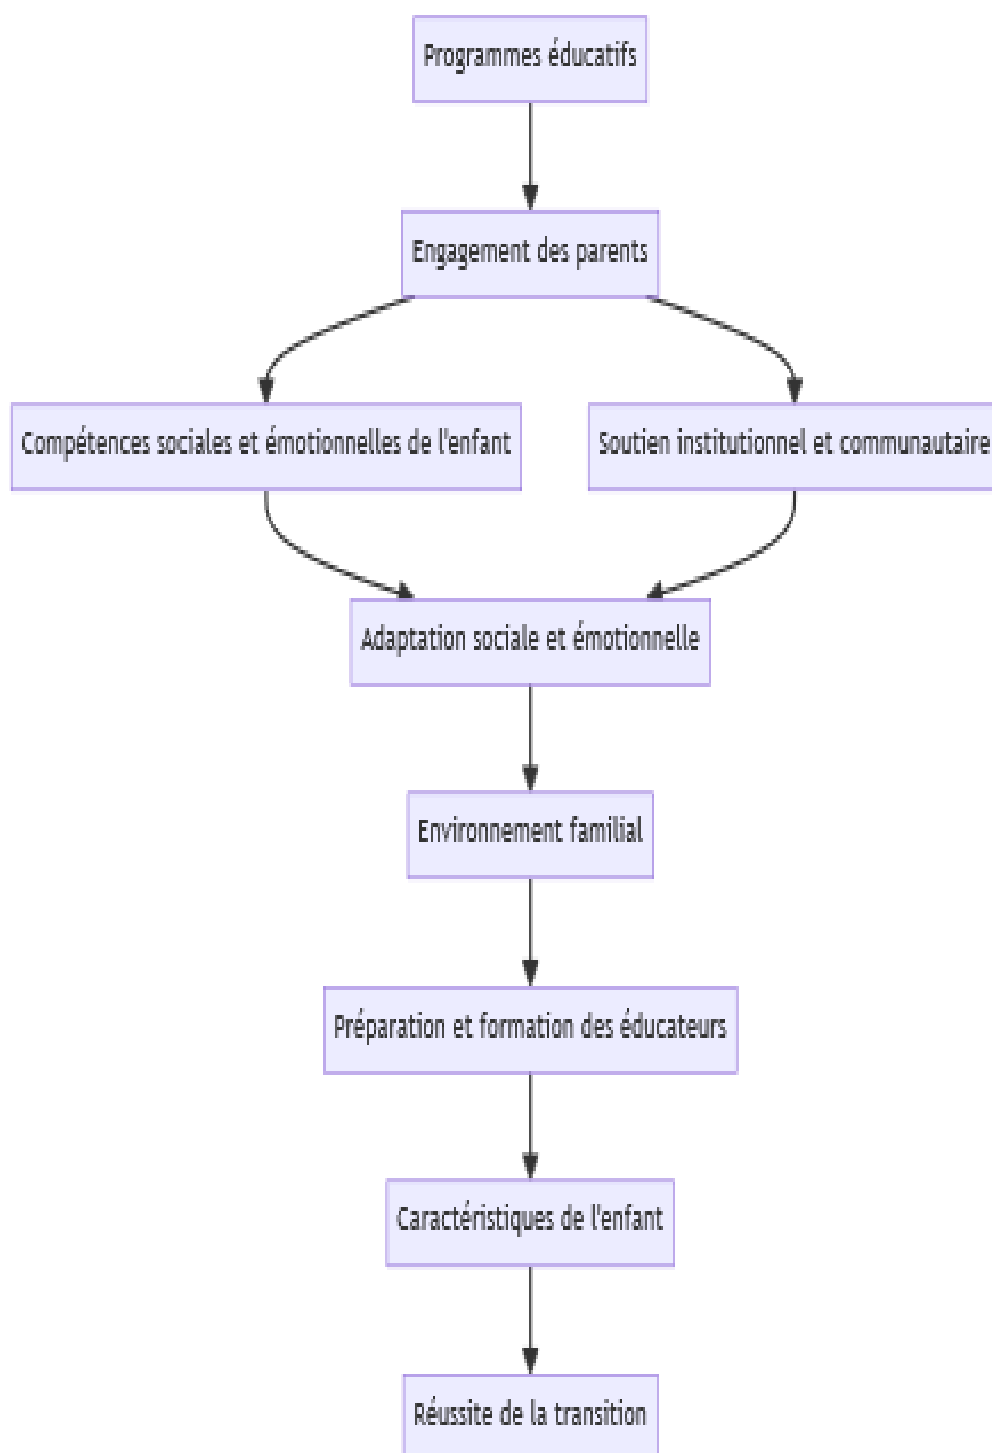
Programmes éducatifs

Engagement des parents

Compétences sociales et émotionnelles de l'enfant

Soutien institutionnel et communautaire

Adaptation sociale et émotionnelle

Environnement familial

Préparation et formation des éducateurs

Caractéristiques de l'enfant

Réussite de la transition